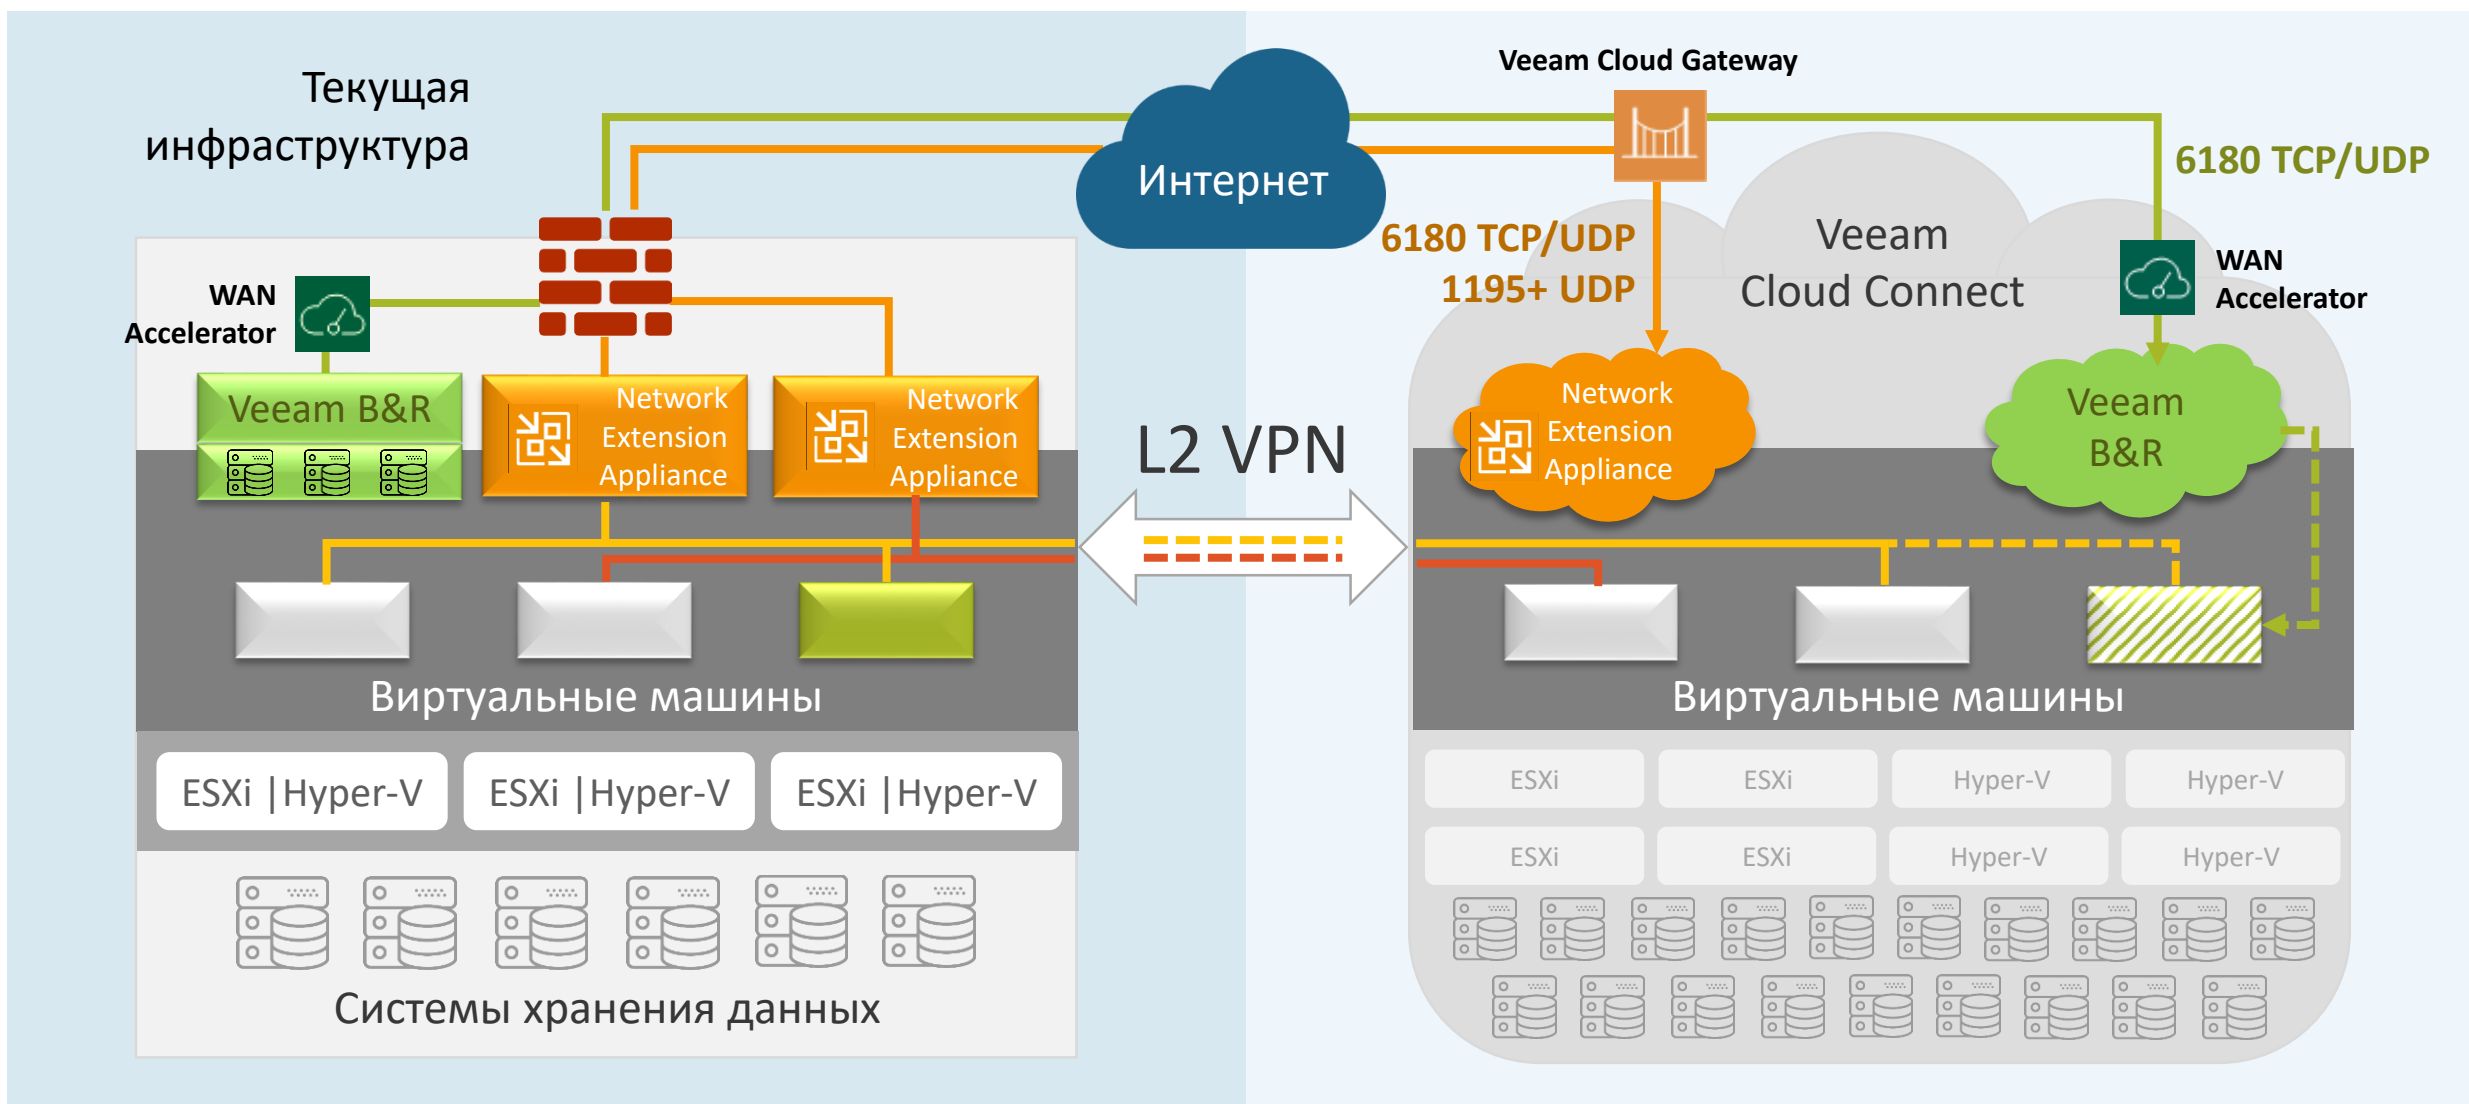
Текущая инфраструктура

Интернет

Veeam Cloud Gateway

6180 TCP/UDP

WAN Accelerator

Veeam B&R

Network Extension Appliance

Network Extension Appliance

6180 TCP/UDP
1195+ UDP

Veeam Cloud Connect

WAN Accelerator

L2 VPN

Network Extension Appliance

Veeam B&R

Виртуальные машины

Виртуальные машины

ESXi |Hyper-V

ESXi |Hyper-V

ESXi |Hyper-V

| ESXi | ESXi | Hyper-V | Hyper-V |
|---|---|---|---|
| ESXi | ESXi | Hyper-V | Hyper-V |

Системы хранения данных